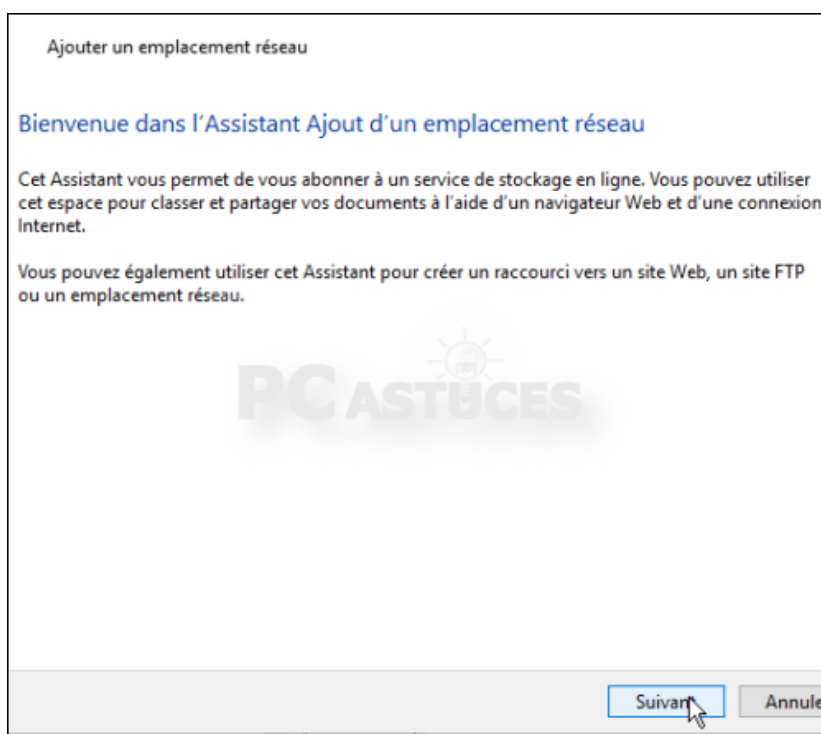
Ajouter un emplacement réseau

Bienvenue dans l'Assistant Ajout d'un emplacement réseau

Cet Assistant vous permet de vous abonner à un service de stockage en ligne. Vous pouvez utiliser cet espace pour classer et partager vos documents à l'aide d'un navigateur Web et d'une connexion Internet.

Vous pouvez également utiliser cet Assistant pour créer un raccourci vers un site Web, un site FTP ou un emplacement réseau.

PC ASTUCES

Suivant

Annule